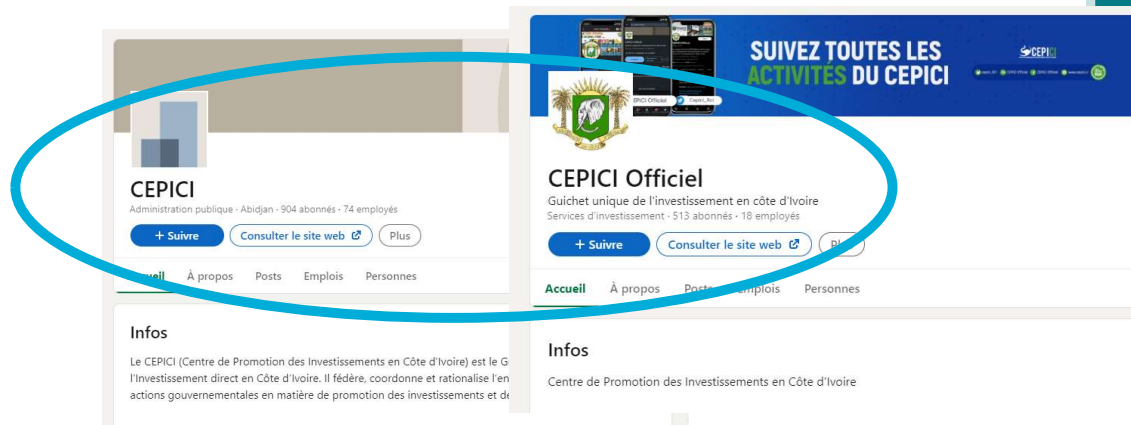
CEPICI
Administration publique · Abidjan · 904 abonnés · 74 employés
+ Suivre
Consulter le site web
Plus
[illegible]ueil
À propos
Posts
Emplois
Personnes

Infos
Le CEPICI (Centre de Promotion des Investissements en Côte d'Ivoire) est le G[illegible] l'Investissement direct en Côte d'Ivoire. Il fédère, coordonne et rationalise l'en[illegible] actions gouvernementales en matière de promotion des investissements et de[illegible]

SUIVEZ TOUTES LES ACTIVITÉS DU CEPICI
CEPICI
CEPICI Officiel
CEPICI Officiel
Guichet unique de l'investissement en côte d'Ivoire
Services d'investissement · 513 abonnés · 18 employés
+ Suivre
Consulter le site web
Pl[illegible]
Accueil
À propos
Posts
Emplois
Personnes

Infos
Centre de Promotion des Investissements en Côte d'Ivoire